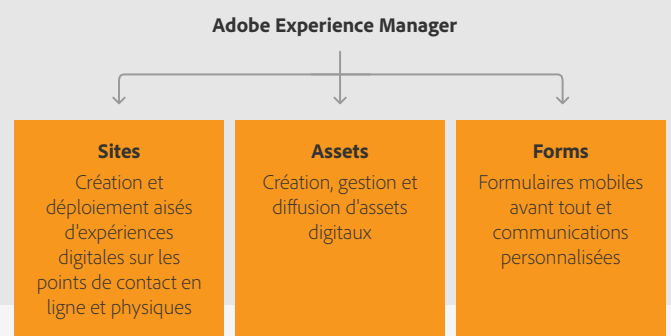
Adobe Experience Manager

Sites
Création et déploiement aisés d'expériences digitales sur les points de contact en ligne et physiques

Assets
Création, gestion et diffusion d'assets digitaux

Forms
Formulaires mobiles avant tout et communications personnalisées